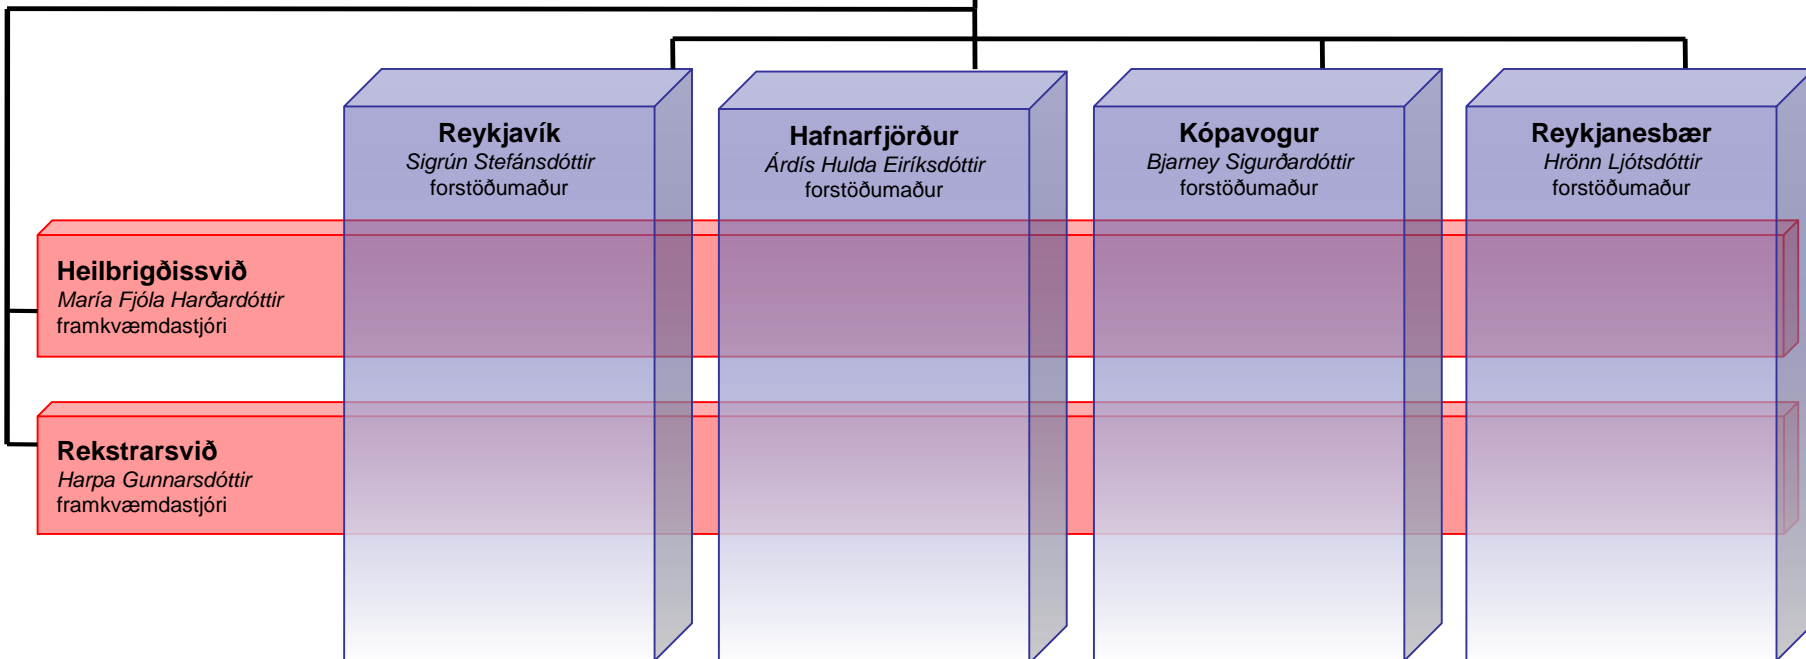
Reykjavík
Sigrún Stefánsdóttir
forstöðumaður

Hafnarfjörður
Árdís Hulda Eiríksdóttir
forstöðumaður

Kópavogur
Bjarney Sigurðardóttir
forstöðumaður

Reykjanesbær
Hrönn Ljótsdóttir
forstöðumaður

Heilbrigðissvið
María Fjóla Harðardóttir
framkvæmdastjóri

Rekstrarsvið
Harpa Gunnarsdóttir
framkvæmdastjóri